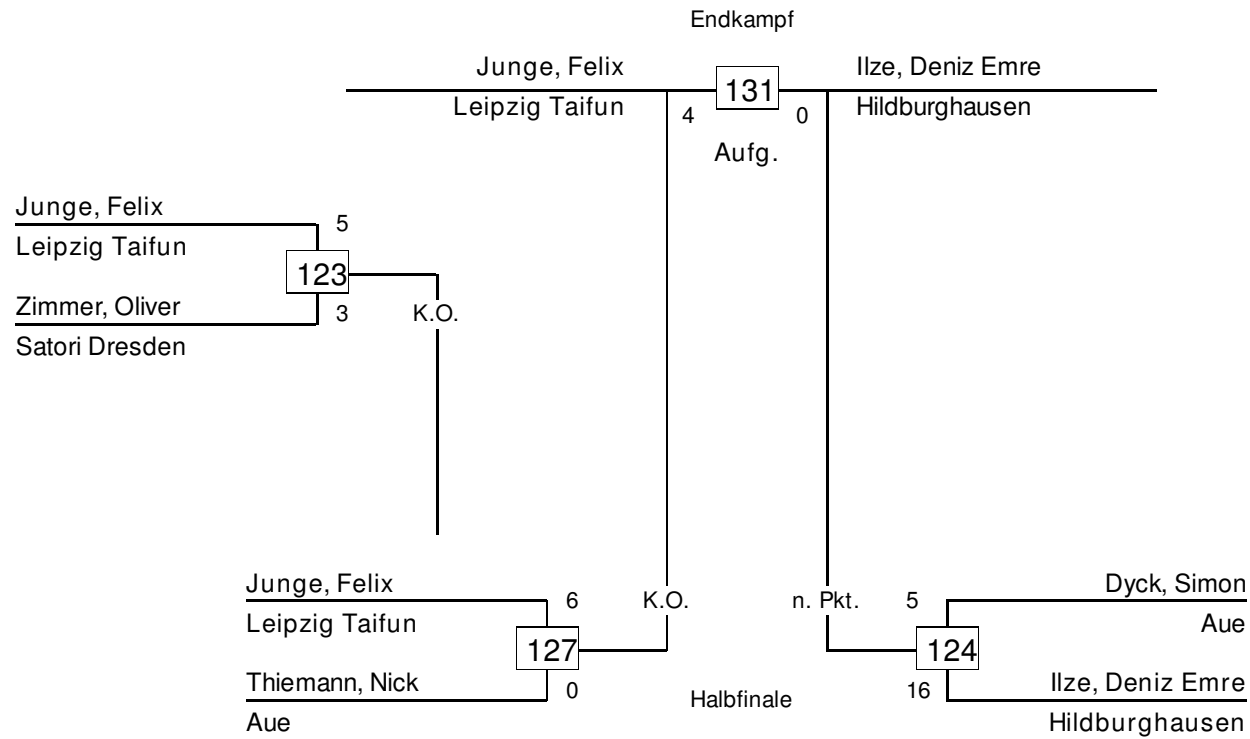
Endkampf

Junge, Felix
Leipzig Taifun
4
131
0
Ilze, Deniz Emre
Hildburghausen
Aufg.

Junge, Felix
Leipzig Taifun
5
123
Zimmer, Oliver
3
Satori Dresden
K.O.

Junge, Felix
Leipzig Taifun
6
127
Thiemann, Nick
0
Aue
K.O.

Halbfinale

n. Pkt.
5
Dyck, Simon
Aue
124
16
Ilze, Deniz Emre
Hildburghausen